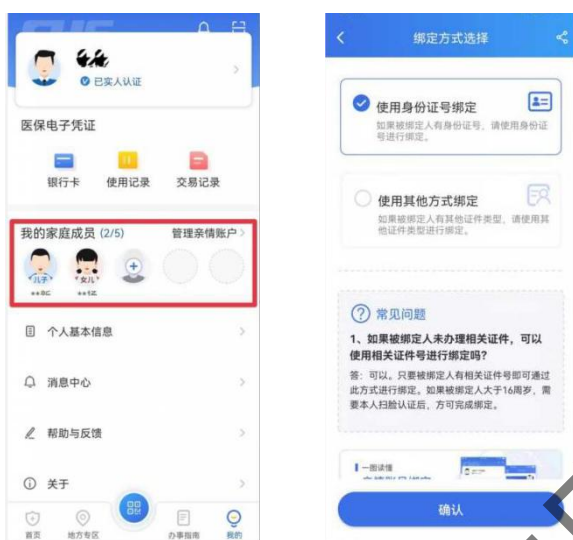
已实人认证

医保电子凭证

银行卡　使用记录　交易记录

我的家庭成员 (2/5)　管理亲情账户 >

儿子　女儿

**BC　**SE

个人基本信息

消息中心

帮助与反馈

关于

首页　地方专区　办事指南　我的

绑定方式选择

使用身份证号绑定

如果被绑定人有身份证号，请使用身份证号进行绑定。

使用其他方式绑定

如果被绑定人有其他证件类型，请使用其他证件类型进行绑定。

常见问题

1、如果被绑定人未办理相关证件，可以使用相关证件号进行绑定吗？

答：可以。只要被绑定人有相关证件号即可通过此方式进行绑定。如果被绑定人大于16周岁，需要本人扫脸认证后，方可完成绑定。

一图读懂

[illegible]

确认